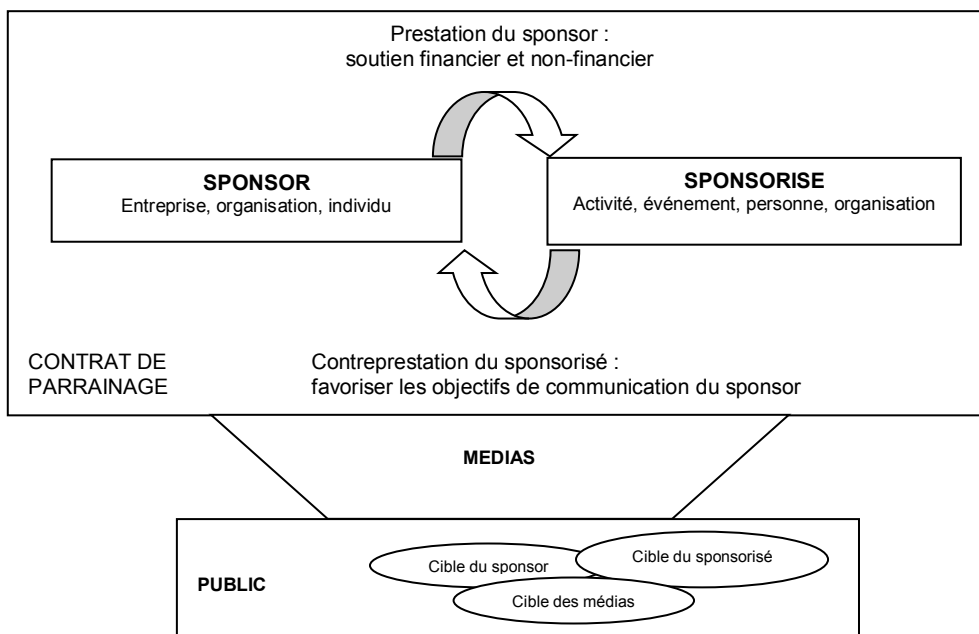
Prestation du sponsor :
soutien financier et non-financier

SPONSOR
Entreprise, organisation, individu

SPONSORISE
Activité, événement, personne, organisation

CONTRAT DE PARRAINAGE

Contreprestation du sponsorisé :
favoriser les objectifs de communication du sponsor

MEDIAS

PUBLIC

Cible du sponsor

Cible du sponsorisé

Cible des médias